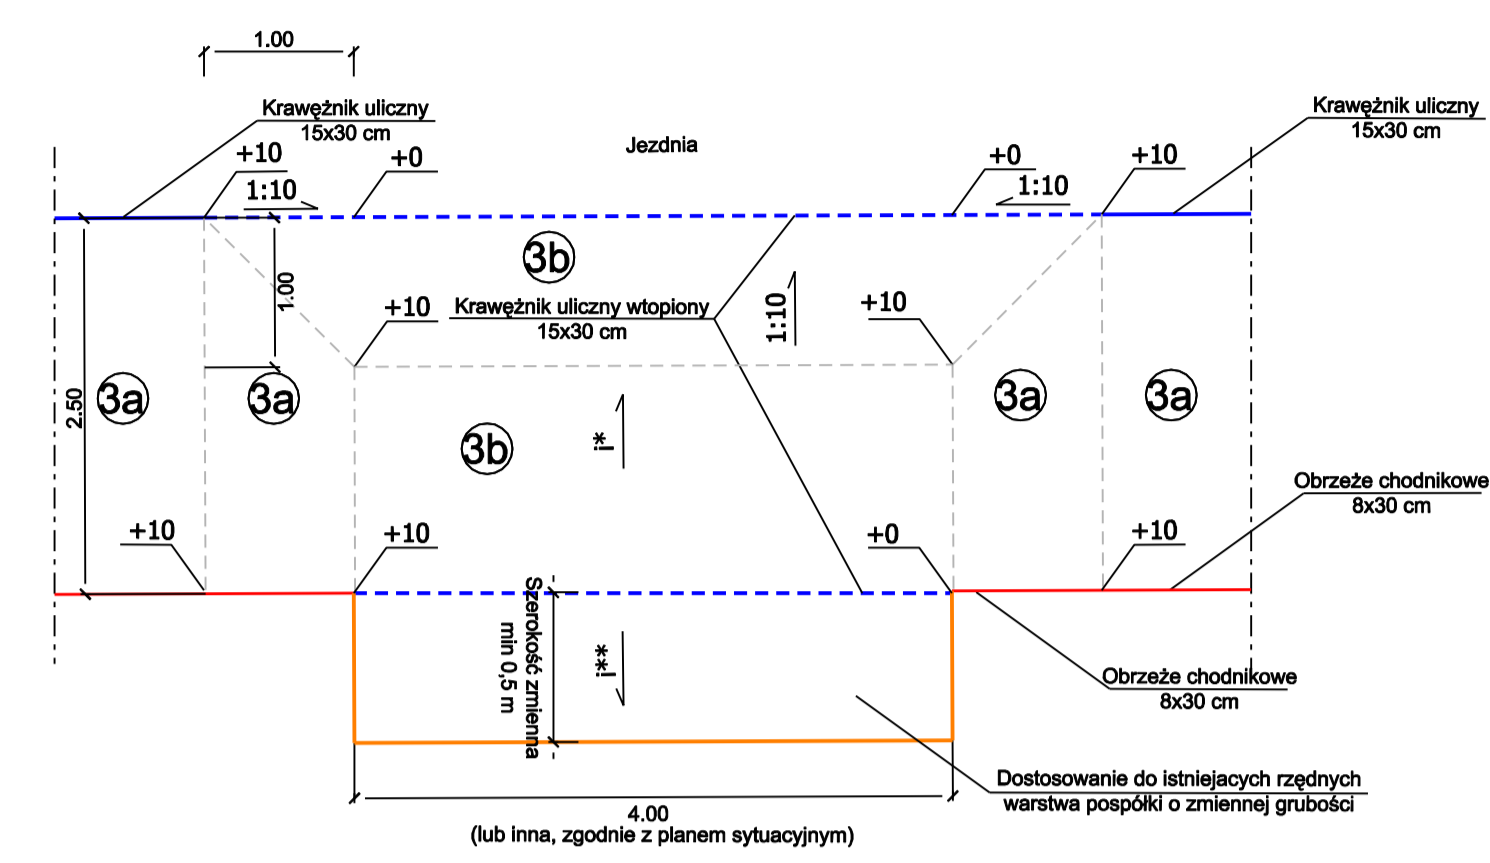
1.00

Krawężnik uliczny
15x30 cm

Jezdnia

Krawężnik uliczny
15x30 cm

+10
+0
1:10

+0
1:10
+10

3b

1.00

+10
Krawężnik uliczny wtopiony
15x30 cm

1:10

+10

2.50

3a

3a

3b

i*

3a

3a

Obrzeże chodnikowe
8x30 cm

+10

+10

+0

+10

Szerokość zmienna
min 0,5 m

i**

Obrzeże chodnikowe
8x30 cm

Dostosowanie do istniejacych rzędnych
warstwa pospółki o zmiennej grubości

4.00
(lub inna, zgodnie z planem sytuacyjnym)